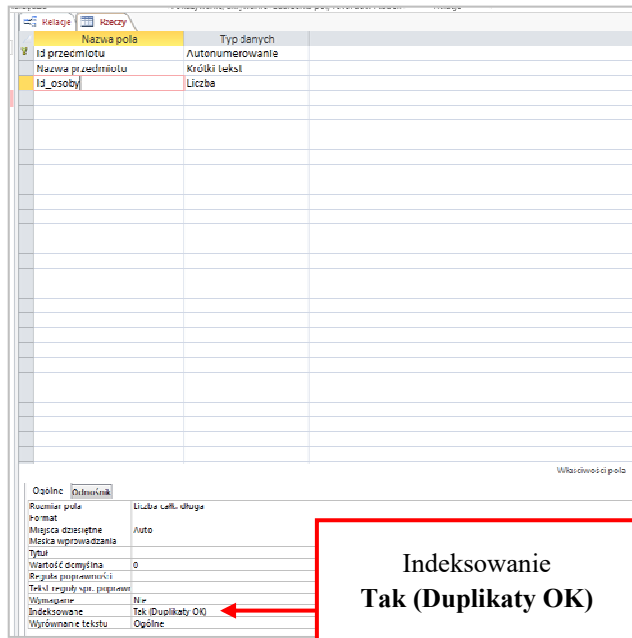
Relacje | Rzeczy

| Nazwa pola | Typ danych |
|---|---|
| Id przedmiotu | Autonumerowanie |
| Nazwa przedmiotu | Krótki tekst |
| Id_osoby | Liczba |

Właściwości pola

Ogólne | Odnośnik

| | |
|---|---|
| Rozmiar pola | Liczba całk. długa |
| Format | |
| Miejsca dziesiętne | Auto |
| Maska wprowadzania | |
| Tytuł | |
| Wartość domyślna | 0 |
| Reguła poprawności | |
| Tekst reguły spr. poprawn | |
| Wymagane | Nie |
| Indeksowane | Tak (Duplikaty OK) |
| Wyrównanie tekstu | Ogólne |

Indeksowanie
**Tak (Duplikaty OK)**